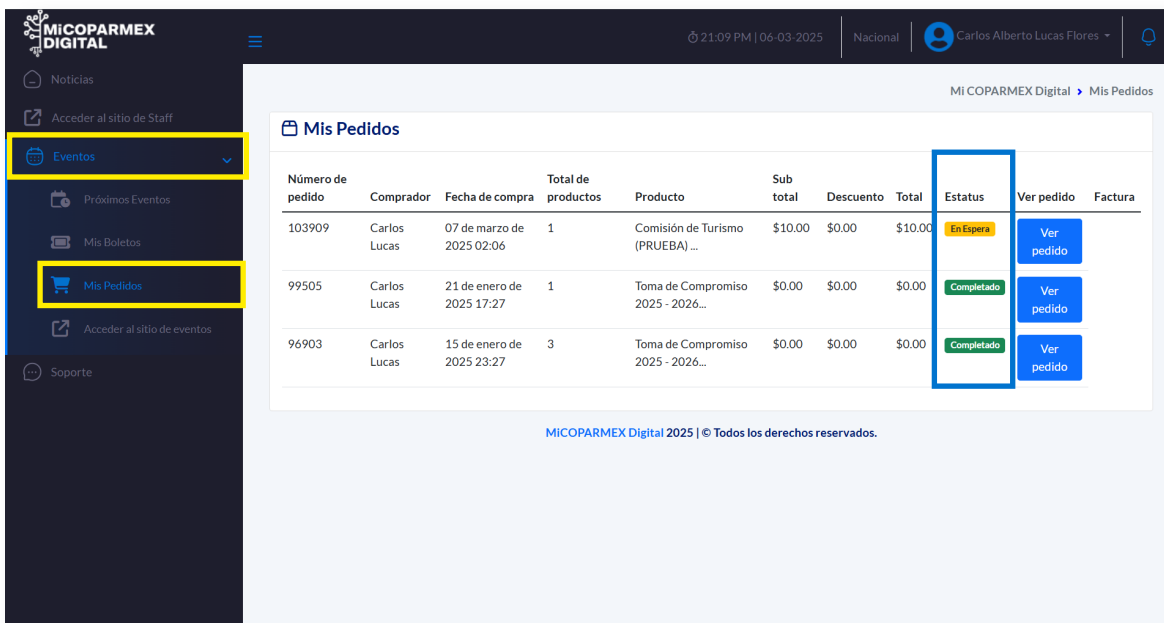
MiCOPARMEX DIGITAL

21:09 PM | 06-03-2025 | Nacional | Carlos Alberto Lucas Flores

Noticias
Acceder al sitio de Staff
Eventos
Próximos Eventos
Mis Boletos
Mis Pedidos
Acceder al sitio de eventos
Soporte

Mi COPARMEX Digital › Mis Pedidos

Mis Pedidos

| Número de pedido | Comprador | Fecha de compra | Total de productos | Producto | Sub total | Descuento | Total | Estatus | Ver pedido | Factura |
|---|---|---|---|---|---|---|---|---|---|---|
| 103909 | Carlos Lucas | 07 de marzo de 2025 02:06 | 1 | Comisión de Turismo (PRUEBA) ... | $10.00 | $0.00 | $10.00 | En Espera | Ver pedido | |
| 99505 | Carlos Lucas | 21 de enero de 2025 17:27 | 1 | Toma de Compromiso 2025 - 2026... | $0.00 | $0.00 | $0.00 | Completado | Ver pedido | |
| 96903 | Carlos Lucas | 15 de enero de 2025 23:27 | 3 | Toma de Compromiso 2025 - 2026... | $0.00 | $0.00 | $0.00 | Completado | Ver pedido | |

MiCOPARMEX Digital 2025 | © Todos los derechos reservados.